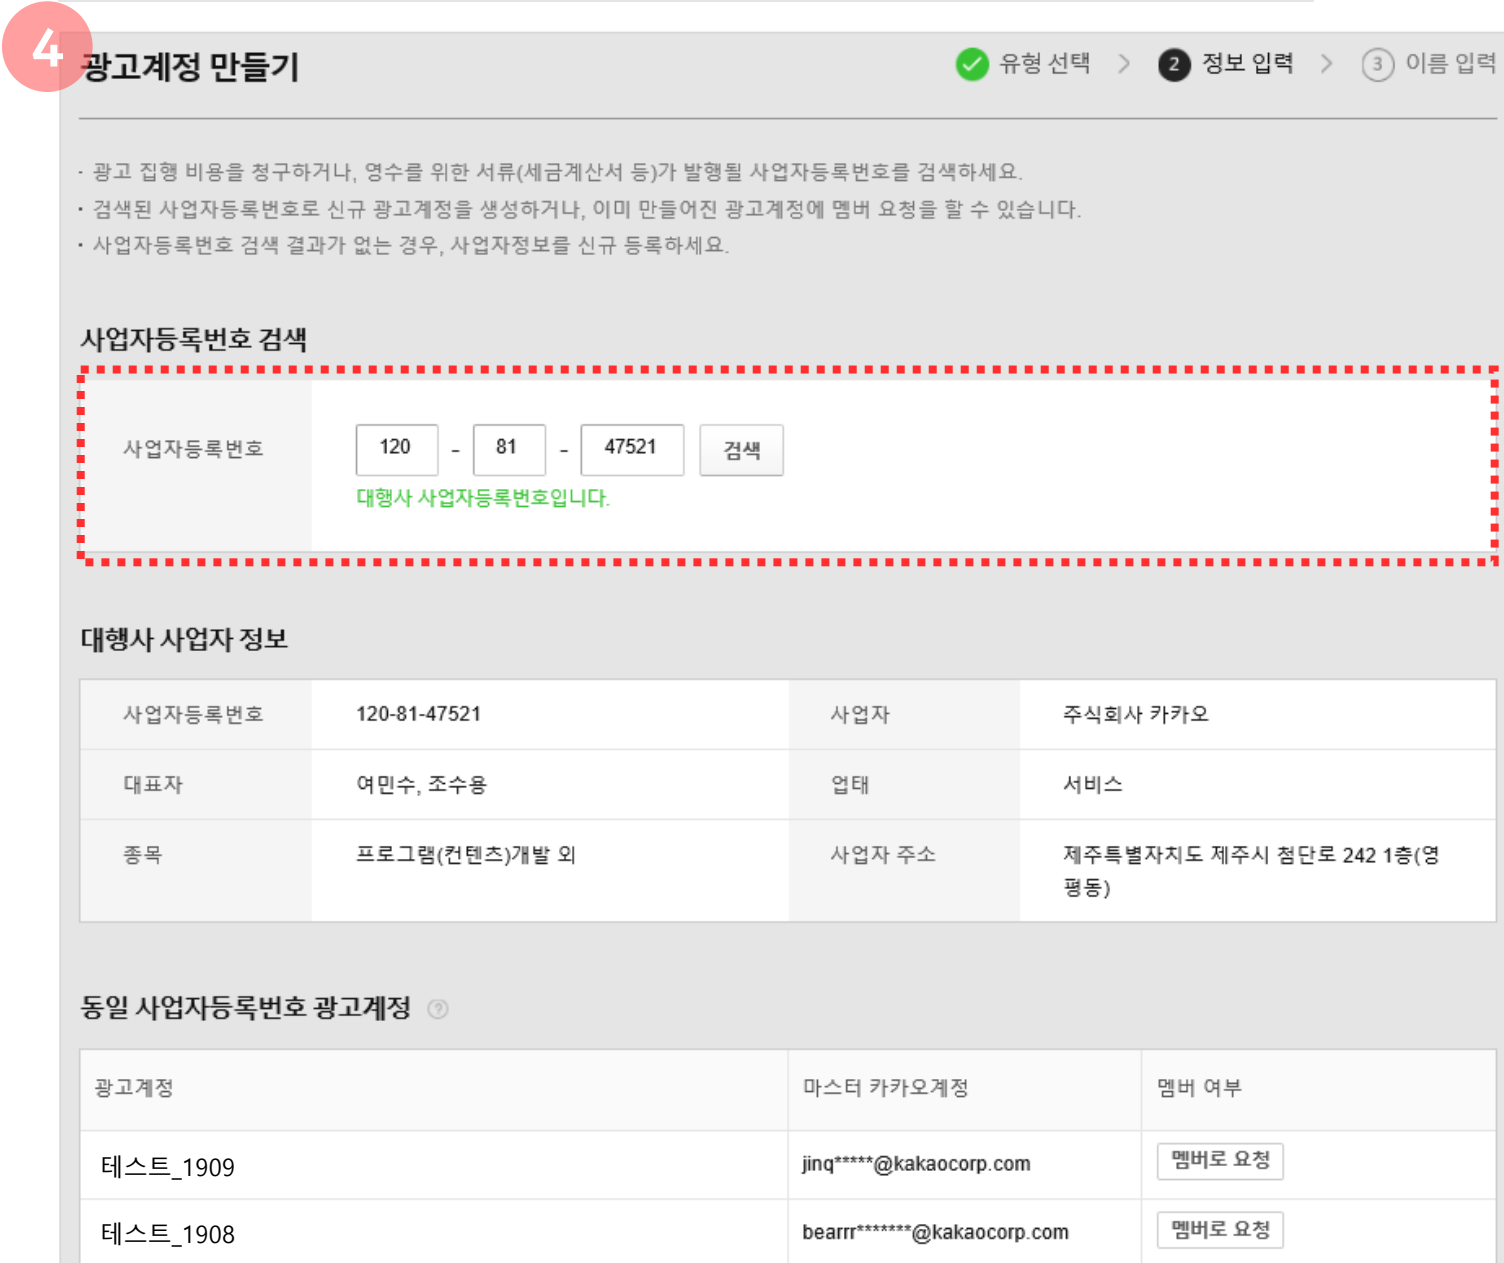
4

광고계정 만들기

유형 선택 > 2 정보 입력 > 3 이름 입력

· 광고 집행 비용을 청구하거나, 영수를 위한 서류(세금계산서 등)가 발행될 사업자등록번호를 검색하세요.
· 검색된 사업자등록번호로 신규 광고계정을 생성하거나, 이미 만들어진 광고계정에 멤버 요청을 할 수 있습니다.
· 사업자등록번호 검색 결과가 없는 경우, 사업자정보를 신규 등록하세요.

사업자등록번호 검색

사업자등록번호 120 - 81 - 47521 검색
대행사 사업자등록번호입니다.

대행사 사업자 정보

| 사업자등록번호 | 120-81-47521 | 사업자 | 주식회사 카카오 |
|---|---|---|---|
| 대표자 | 여민수, 조수용 | 업태 | 서비스 |
| 종목 | 프로그램(컨텐츠)개발 외 | 사업자 주소 | 제주특별자치도 제주시 첨단로 242 1층(영평동) |

동일 사업자등록번호 광고계정 ?

| 광고계정 | 마스터 카카오계정 | 멤버 여부 |
|---|---|---|
| 테스트_1909 | jinq*****@kakaocorp.com | 멤버로 요청 |
| 테스트_1908 | bearrr*******@kakaocorp.com | 멤버로 요청 |